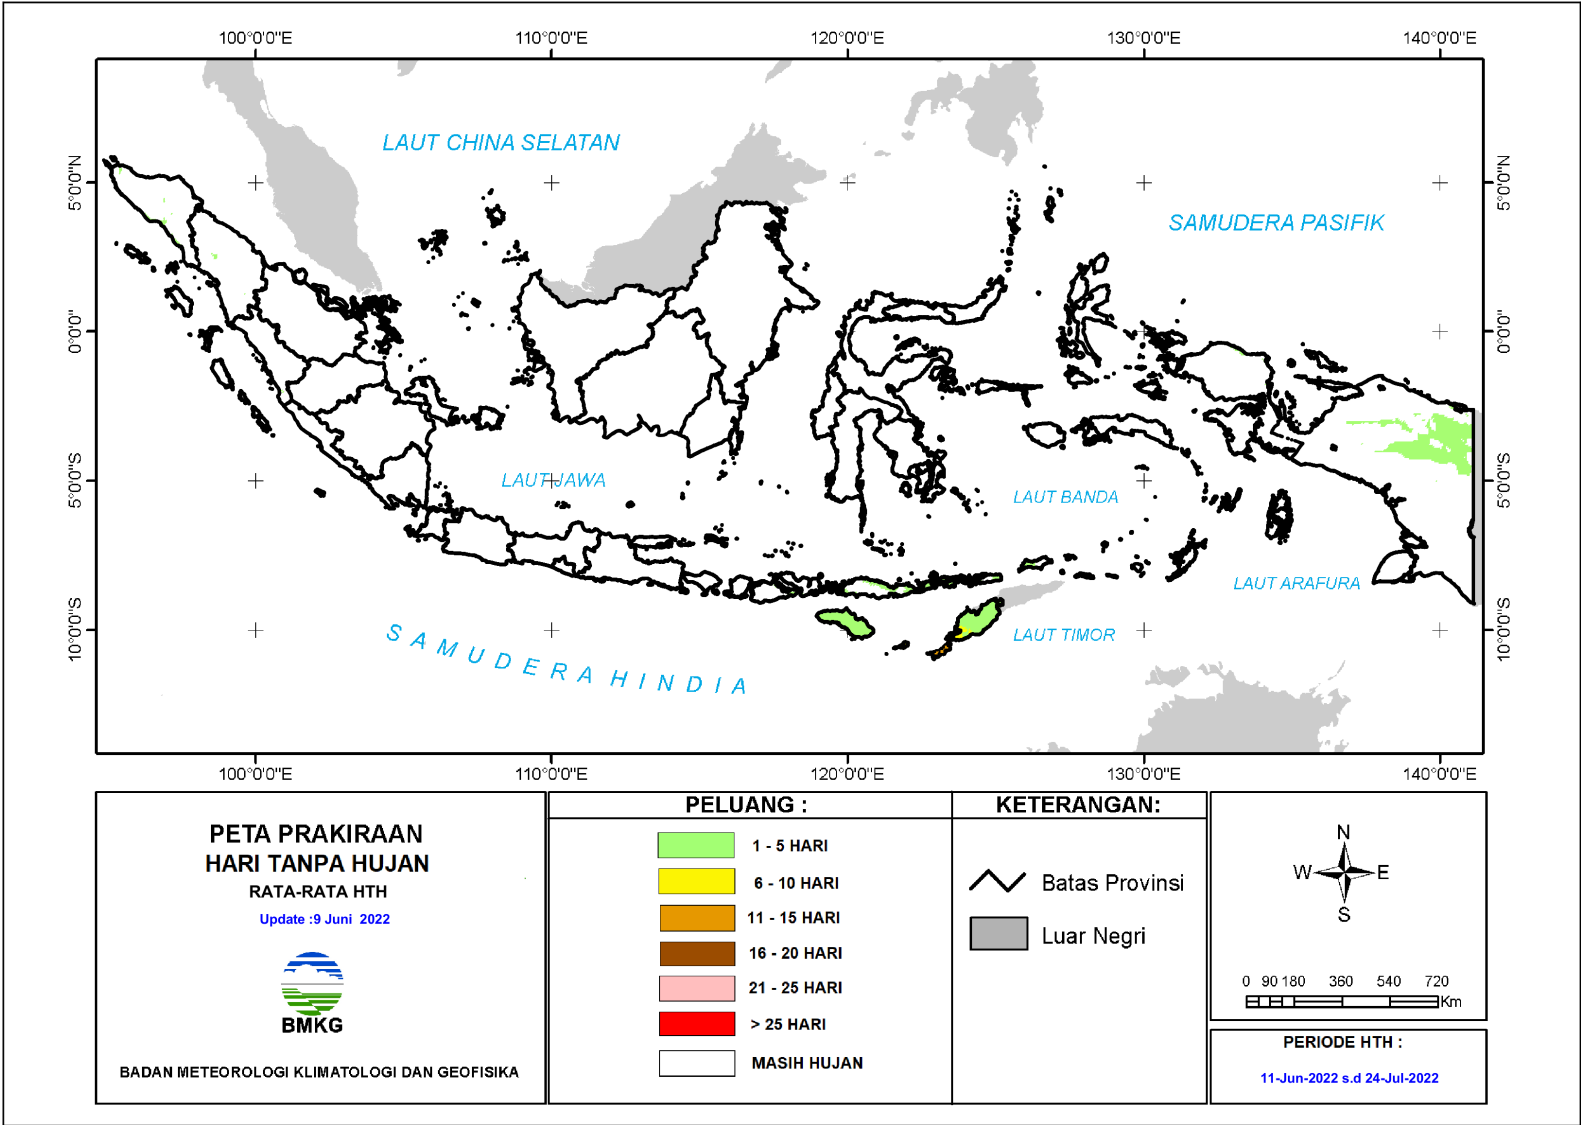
100°0'0"E 110°0'0"E 120°0'0"E 130°0'0"E 140°0'0"E

5°0'0"N 0°0'0" 5°0'0"S 10°0'0"S

LAUT CHINA SELATAN

SAMUDERA PASIFIK

LAUT JAWA

LAUT BANDA

LAUT ARAFURA

LAUT TIMOR

S A M U D E R A H I N D I A

5°0'0"N 0°0'0" 5°0'0"S 10°0'0"S

100°0'0"E 110°0'0"E 120°0'0"E 130°0'0"E 140°0'0"E

PETA PRAKIRAAN
HARI TANPA HUJAN
RATA-RATA HTH
Update :9 Juni 2022

BMKG

BADAN METEOROLOGI KLIMATOLOGI DAN GEOFISIKA

PELUANG :

1 - 5 HARI
6 - 10 HARI
11 - 15 HARI
16 - 20 HARI
21 - 25 HARI
> 25 HARI
MASIH HUJAN

KETERANGAN:

Batas Provinsi
Luar Negri

N
W E
S

0 90 180 360 540 720
Km

PERIODE HTH :
11-Jun-2022 s.d 24-Jul-2022